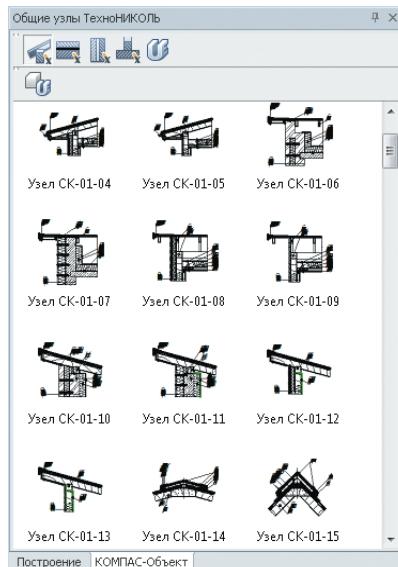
Общие узлы ТехноНИКОЛЬ

Узел СК-01-04
Узел СК-01-05
Узел СК-01-06
Узел СК-01-07
Узел СК-01-08
Узел СК-01-09
Узел СК-01-10
Узел СК-01-11
Узел СК-01-12
Узел СК-01-13
Узел СК-01-14
Узел СК-01-15

Построение
КОМПАС-Объект